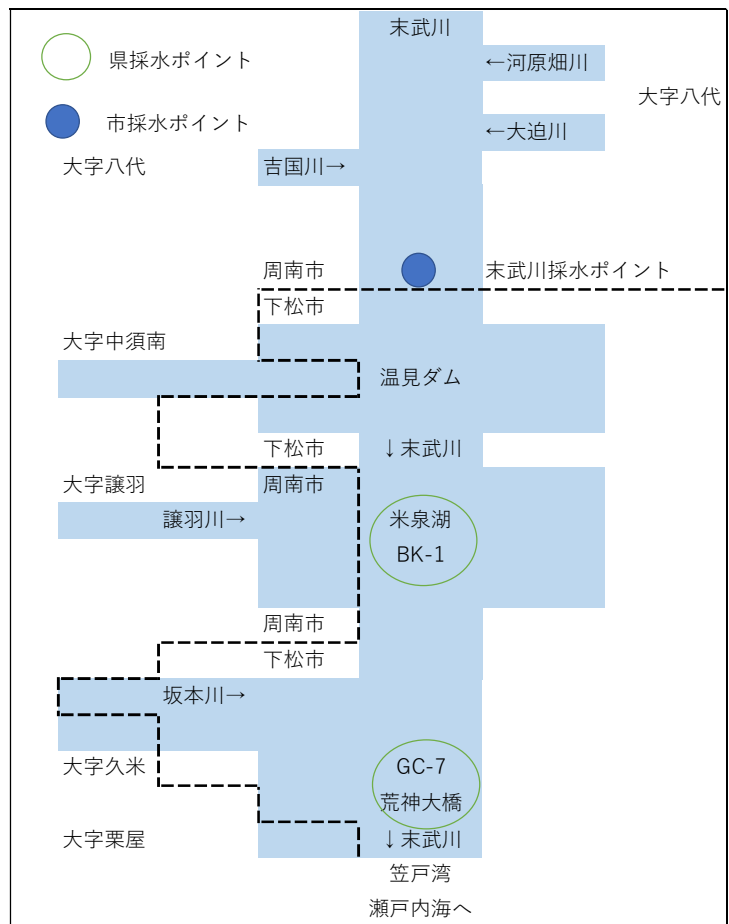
末武川

県採水ポイント

←河原畑川

大字八代

市採水ポイント

←大迫川

大字八代

吉国川→

周南市

末武川採水ポイント

下松市

大字中須南

温見ダム

下松市

↓末武川

大字譲羽

周南市

米泉湖
BK-1

譲羽川→

周南市

下松市

坂本川→

大字久米

GC-7
荒神大橋

大字栗屋

↓末武川

笠戸湾

瀬戸内海へ